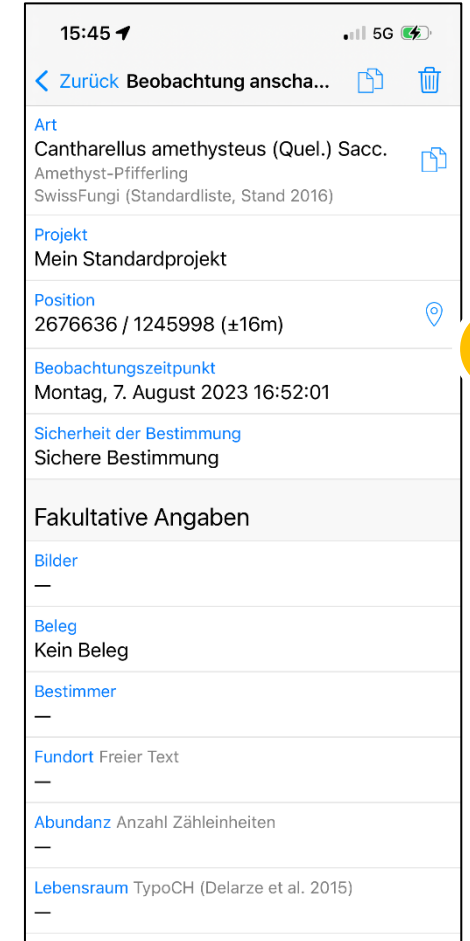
15:45

5G

< Zurück Beobachtung anscha...

Art
Cantharellus amethysteus (Quel.) Sacc.
Amethyst-Pfifferling
SwissFungi (Standardliste, Stand 2016)

Projekt
Mein Standardprojekt

Position
2676636 / 1245998 (±16m)

Beobachtungszeitpunkt
Montag, 7. August 2023 16:52:01

Sicherheit der Bestimmung
Sichere Bestimmung

Fakultative Angaben

Bilder
—

Beleg
Kein Beleg

Bestimmer
—

Fundort Freier Text
—

Abundanz Anzahl Zähleinheiten
—

Lebensraum TypoCH (Delarze et al. 2015)
—